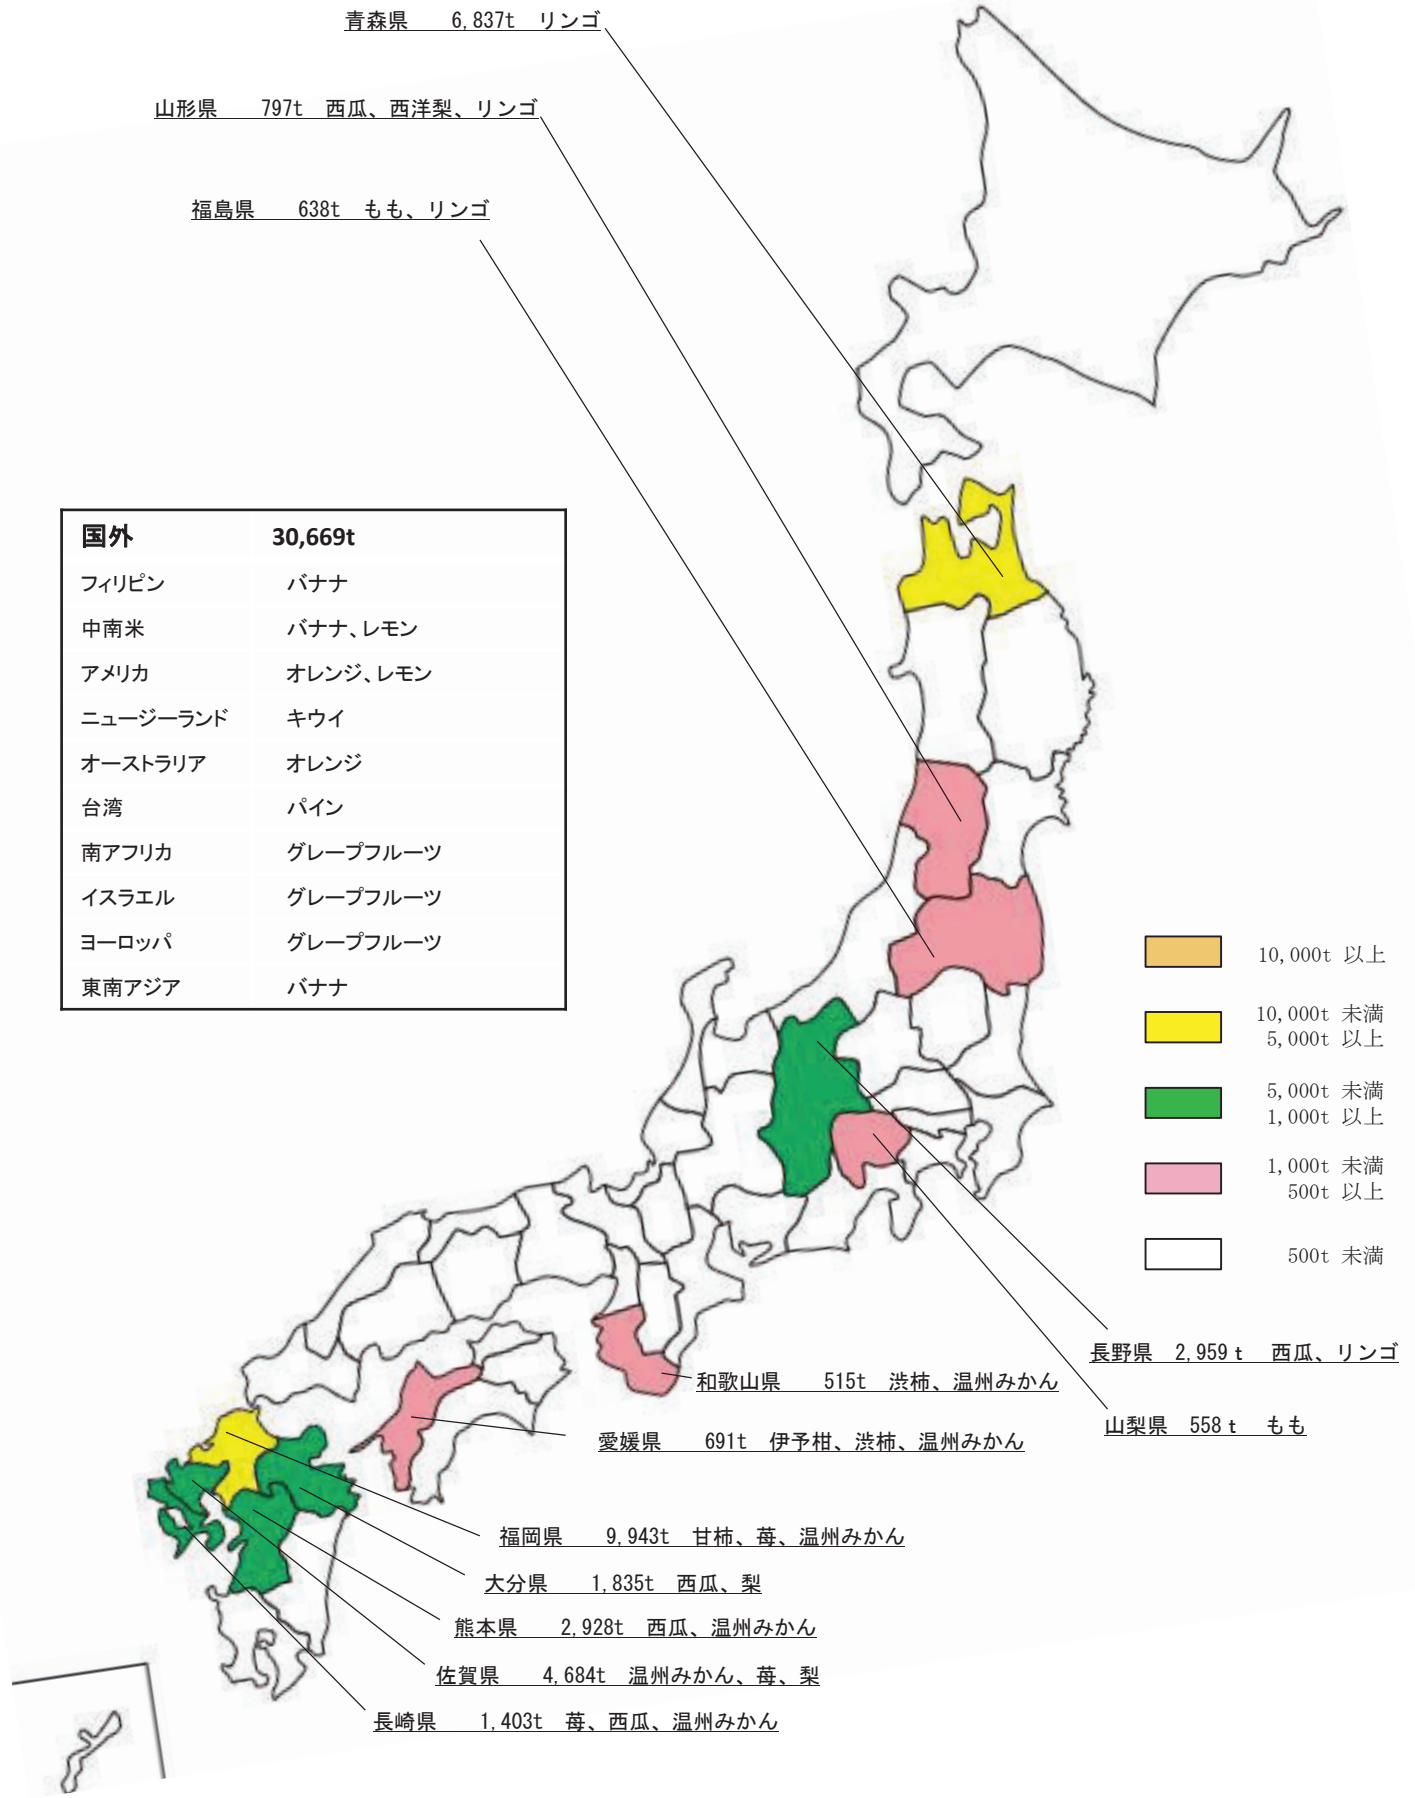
青森県　6,837t　リンゴ

山形県　797t　西瓜、西洋梨、リンゴ

福島県　638t　もも、リンゴ

| 国外 | 30,669t |
|---|---|
| フィリピン | バナナ |
| 中南米 | バナナ、レモン |
| アメリカ | オレンジ、レモン |
| ニュージーランド | キウイ |
| オーストラリア | オレンジ |
| 台湾 | パイン |
| 南アフリカ | グレープフルーツ |
| イスラエル | グレープフルーツ |
| ヨーロッパ | グレープフルーツ |
| 東南アジア | バナナ |

10,000t 以上

10,000t 未満
5,000t 以上

5,000t 未満
1,000t 以上

1,000t 未満
500t 以上

500t 未満

長野県　2,959 t　西瓜、リンゴ

和歌山県　515t　渋柿、温州みかん

山梨県　558 t　もも

愛媛県　691t　伊予柑、渋柿、温州みかん

福岡県　9,943t　甘柿、苺、温州みかん

大分県　1,835t　西瓜、梨

熊本県　2,928t　西瓜、温州みかん

佐賀県　4,684t　温州みかん、苺、梨

長崎県　1,403t　苺、西瓜、温州みかん